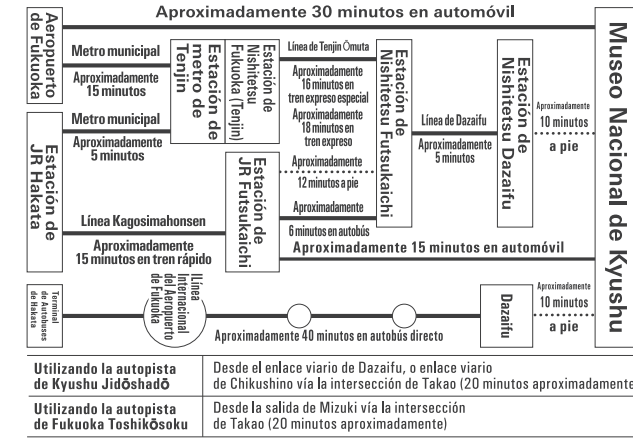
Aproximadamente 30 minutos en automóvil

Aeropuerto de Fukuoka

Metro municipal

Aproximadamente 15 minutos

Estación de metro de Tenjin

Estación de Nishitetsu Fukuoka (Tenjin)

Línea de Tenjin Ōmuta

Aproximadamente 16 minutos en tren expreso especial

Aproximadamente 18 minutos en tren expreso

Estación de Nishitetsu Futsukaichi

Línea de Dazaifu

Aproximadamente 5 minutos

Estación de Nishitetsu Dazaifu

Aproximadamente 10 minutos a pie

Museo Nacional de Kyushu

Estación de JR Hakata

Metro municipal

Aproximadamente 5 minutos

Estación de JR Futsukaichi

Aproximadamente 12 minutos a pie

Aproximadamente 6 minutos en autobús

Línea Kagosimahonsen

Aproximadamente 15 minutos en tren rápido

Aproximadamente 15 minutos en automóvil

Terminal de Autobuses de Hakata

Línea Internacional del Aeropuerto de Fukuoka

Aproximadamente 40 minutos en autobús directo

Dazaifu

Aproximadamente 10 minutos a pie

| Utilizando la autopista de Kyushu Jidōshadō | Desde el enlace viario de Dazaifu, o enlace viario de Chikushino vía la intersección de Takao (20 minutos aproximadamente |
|---|---|
| Utilizando la autopista de Fukuoka Toshikōsoku | Desde la salida de Mizuki vía la intersección de Takao (20 minutos aproximadamente) |